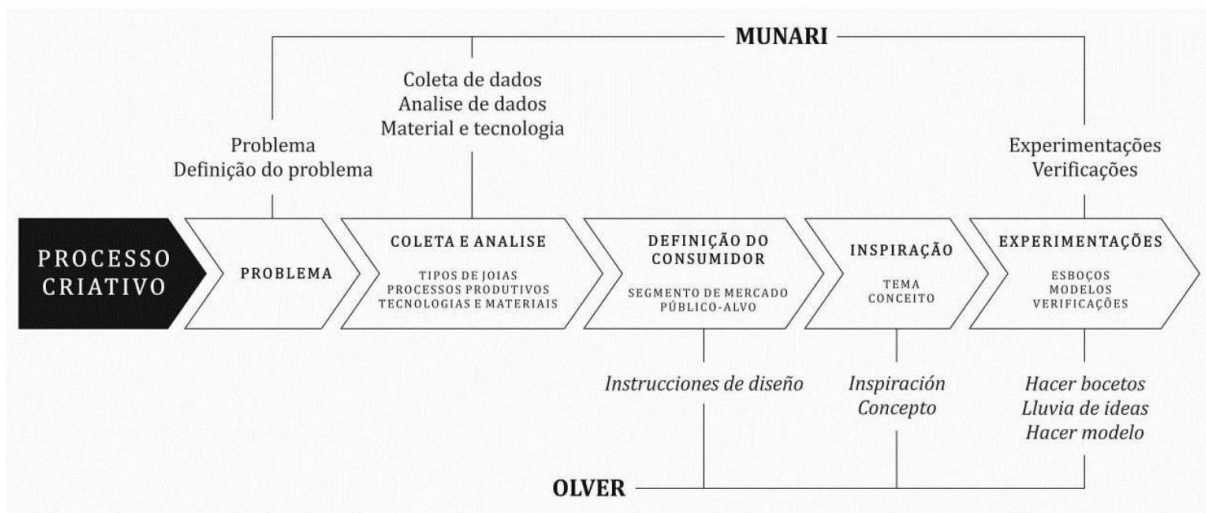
MUNARI

Problema
Definição do problema

Coleta de dados
Analise de dados
Material e tecnologia

Experimentações
Verificações

PROCESSO CRIATIVO

PROBLEMA

COLETA E ANALISE
TIPOS DE JOIAS
PROCESSOS PRODUTIVOS
TECNOLOGIAS E MATERIAIS

DEFINIÇÃO DO CONSUMIDOR
SEGMENTO DE MERCADO
PÚBLICO-ALVO

INSPIRAÇÃO
TEMA
CONCEITO

EXPERIMENTAÇÕES
ESBOÇOS
MODELOS
VERIFICAÇÕES

Instrucciones de diseño

Inspiración
Concepto

Hacer bocetos
Lluvia de ideas
Hacer modelo

OLVER